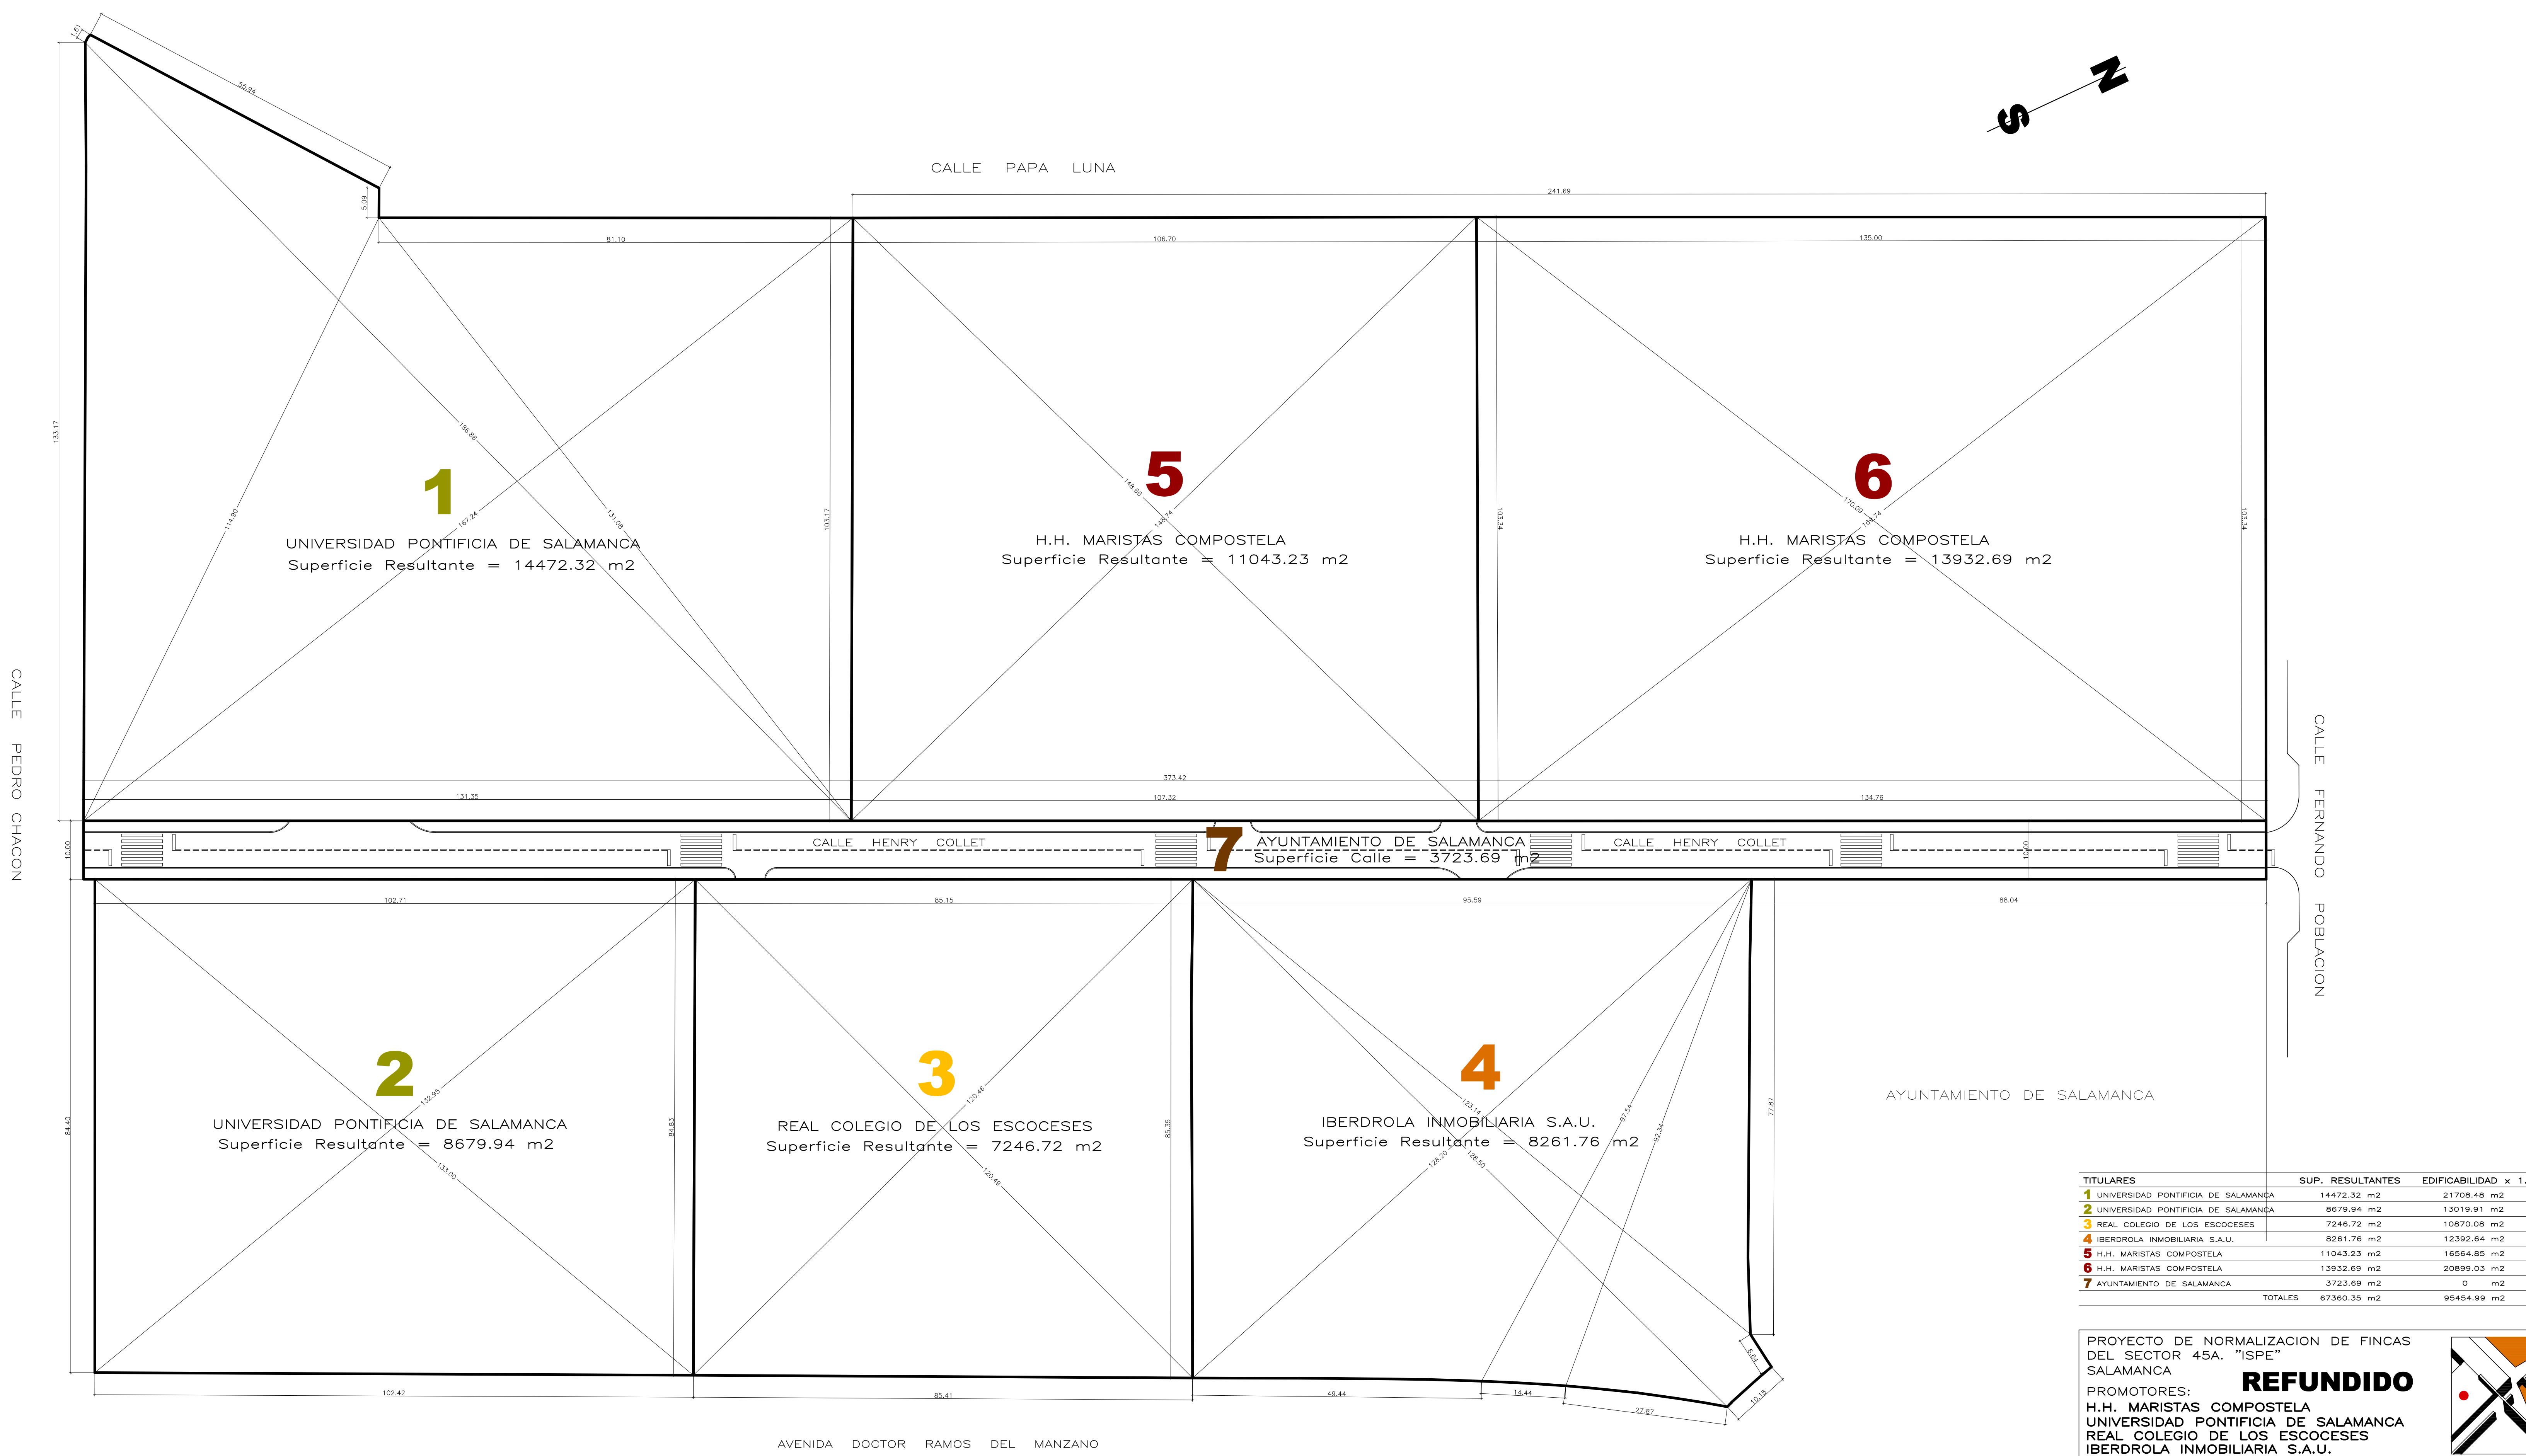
N
S

CALLE PAPA LUNA

1,61
55,94
5,09
133,17
81,10
106,70
241,69
135,00
186,86
114,90
167,24
131,08
103,17
148,66
148,74
103,34
170,09
169,74
103,34

1
UNIVERSIDAD PONTIFICIA DE SALAMANCA
Superficie Resultante = 14472.32 m2

5
H.H. MARISTAS COMPOSTELA
Superficie Resultante = 11043.23 m2

6
H.H. MARISTAS COMPOSTELA
Superficie Resultante = 13932.69 m2

CALLE PEDRO CHACON

CALLE FERNANDO POBLACION

373,42
131,35
107,32
134,76
10,00

CALLE HENRY COLLET

7
AYUNTAMIENTO DE SALAMANCA
Superficie Calle = 3723.69 m2

CALLE HENRY COLLET

10,00
102,71
85,15
95,59
88,04

2
UNIVERSIDAD PONTIFICIA DE SALAMANCA
Superficie Resultante = 8679.94 m2

3
REAL COLEGIO DE LOS ESCOCESES
Superficie Resultante = 7246.72 m2

4
IBERDROLA INMOBILIARIA S.A.U.
Superficie Resultante = 8261.76 m2

AYUNTAMIENTO DE SALAMANCA

84,40
132,95
133,00
84,83
120,46
120,49
85,35
123,14
128,20
128,50
97,54
92,34
77,87
6,04
10,18
102,42
85,41
49,44
14,44
27,87

AVENIDA DOCTOR RAMOS DEL MANZANO

| TITULARES | SUP. RESULTANTES | EDIFICABILIDAD x 1. |
|---|---|---|
| 1 UNIVERSIDAD PONTIFICIA DE SALAMANCA | 14472.32 m2 | 21708.48 m2 |
| 2 UNIVERSIDAD PONTIFICIA DE SALAMANCA | 8679.94 m2 | 13019.91 m2 |
| 3 REAL COLEGIO DE LOS ESCOCESES | 7246.72 m2 | 10870.08 m2 |
| 4 IBERDROLA INMOBILIARIA S.A.U. | 8261.76 m2 | 12392.64 m2 |
| 5 H.H. MARISTAS COMPOSTELA | 11043.23 m2 | 16564.85 m2 |
| 6 H.H. MARISTAS COMPOSTELA | 13932.69 m2 | 20899.03 m2 |
| 7 AYUNTAMIENTO DE SALAMANCA | 3723.69 m2 | 0 m2 |
| TOTALES | 67360.35 m2 | 95454.99 m2 |

PROYECTO DE NORMALIZACION DE FINCAS DEL SECTOR 45A. "ISPE"
SALAMANCA
PROMOTORES:
REFUNDIDO
H.H. MARISTAS COMPOSTELA
UNIVERSIDAD PONTIFICIA DE SALAMANCA
REAL COLEGIO DE LOS ESCOCESES
IBERDROLA INMOBILIARIA S.A.U.